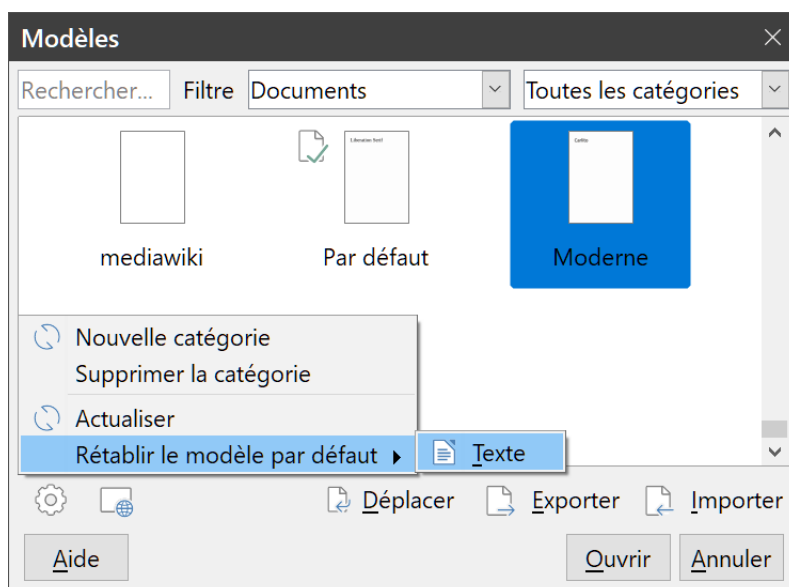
Modèles

Rechercher... Filtre Documents Toutes les catégories

mediawiki

Liberation Serif

Par défaut

Caelito

Moderne

Nouvelle catégorie
Supprimer la catégorie
Actualiser
Rétablir le modèle par défaut
Texte

Déplacer Exporter Importer

Aide Ouvrir Annuler